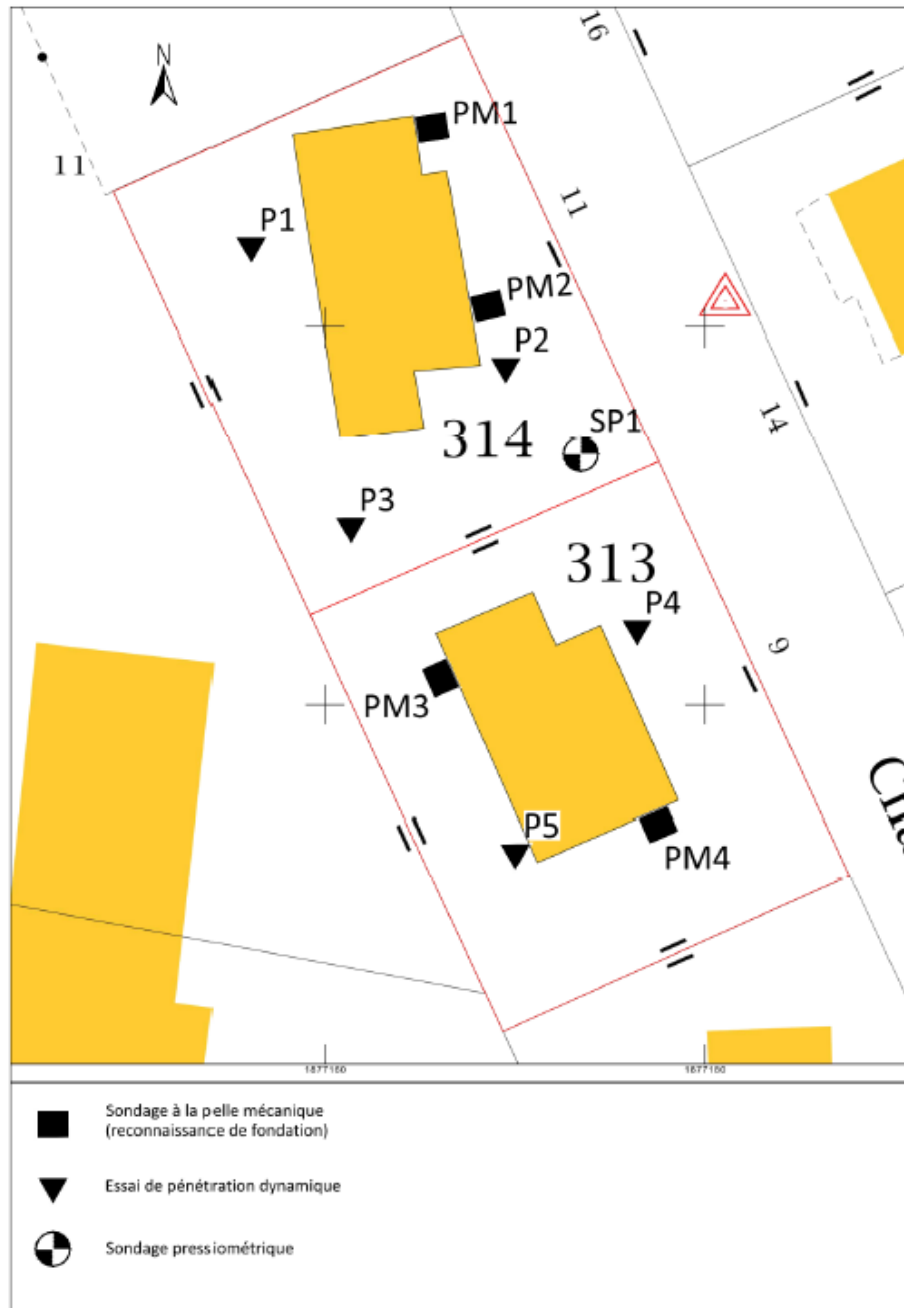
N

16

11

PM1

11

P1

PM2

P2

14

314

SP1

P3

313

P4

9

PM3

Ch

P5

PM4

1877100

1877150

Sondage à la pelle mécanique (reconnaissance de fondation)

Essai de pénétration dynamique

Sondage pressiométrique